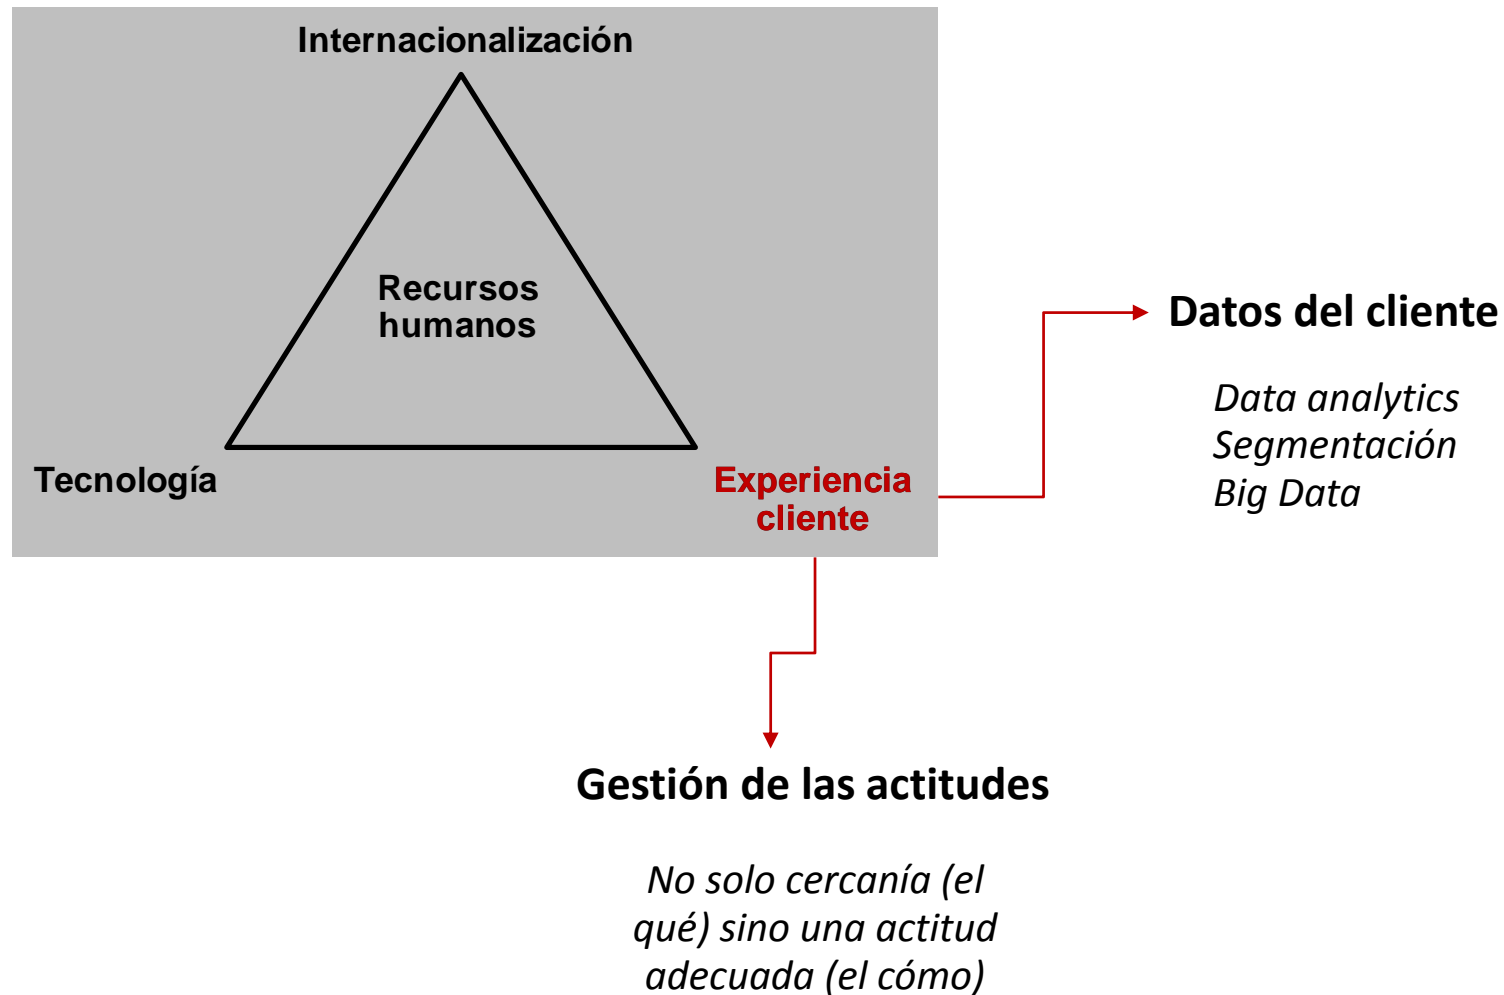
Internacionalización

Recursos humanos

Tecnología

Experiencia cliente

Datos del cliente

Data analytics
Segmentación
Big Data

Gestión de las actitudes

No solo cercanía (el qué) sino una actitud adecuada (el cómo)